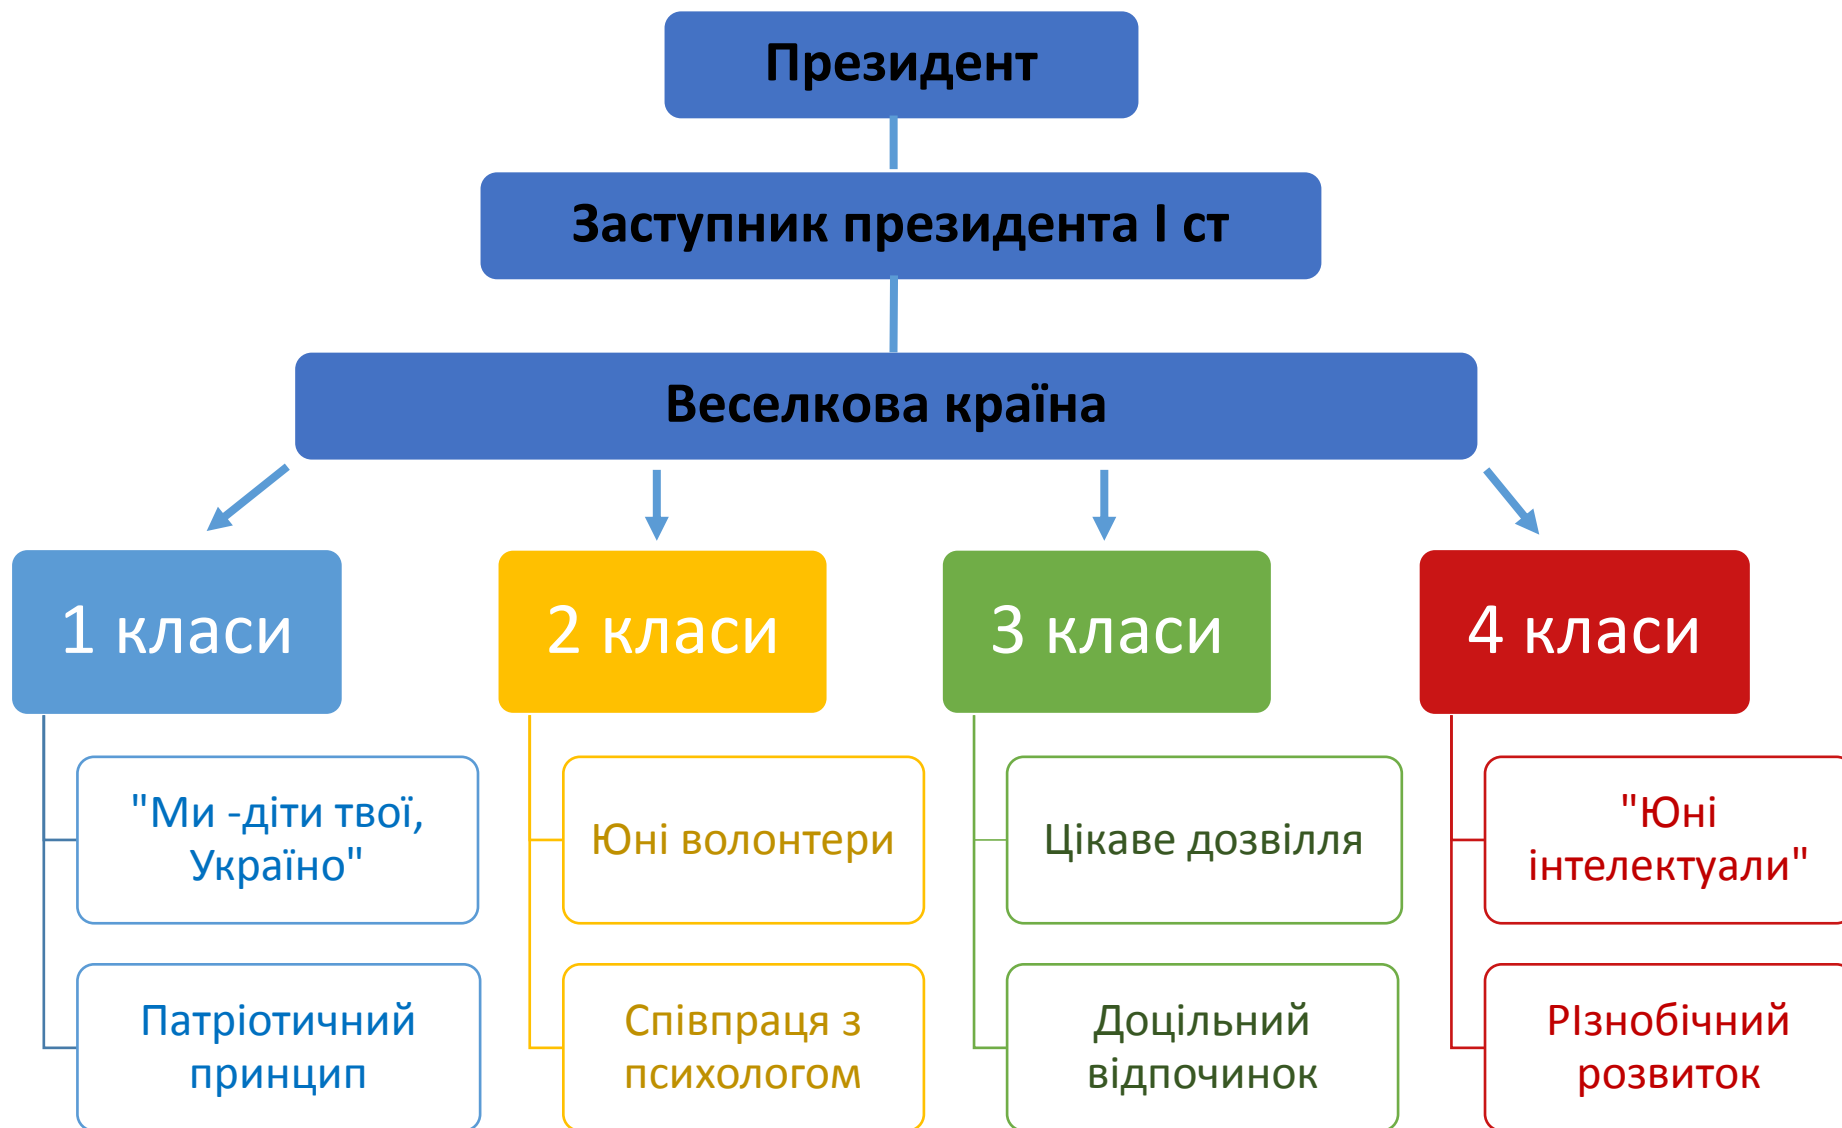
Президент

Заступник президента І ст

Веселкова країна

1 класи

"Ми -діти твої, Україно"

Патріотичний принцип

2 класи

Юні волонтери

Співпраця з психологом

3 класи

Цікаве дозвілля

Доцільний відпочинок

4 класи

"Юні інтелектуали"

РІзнобічний розвиток